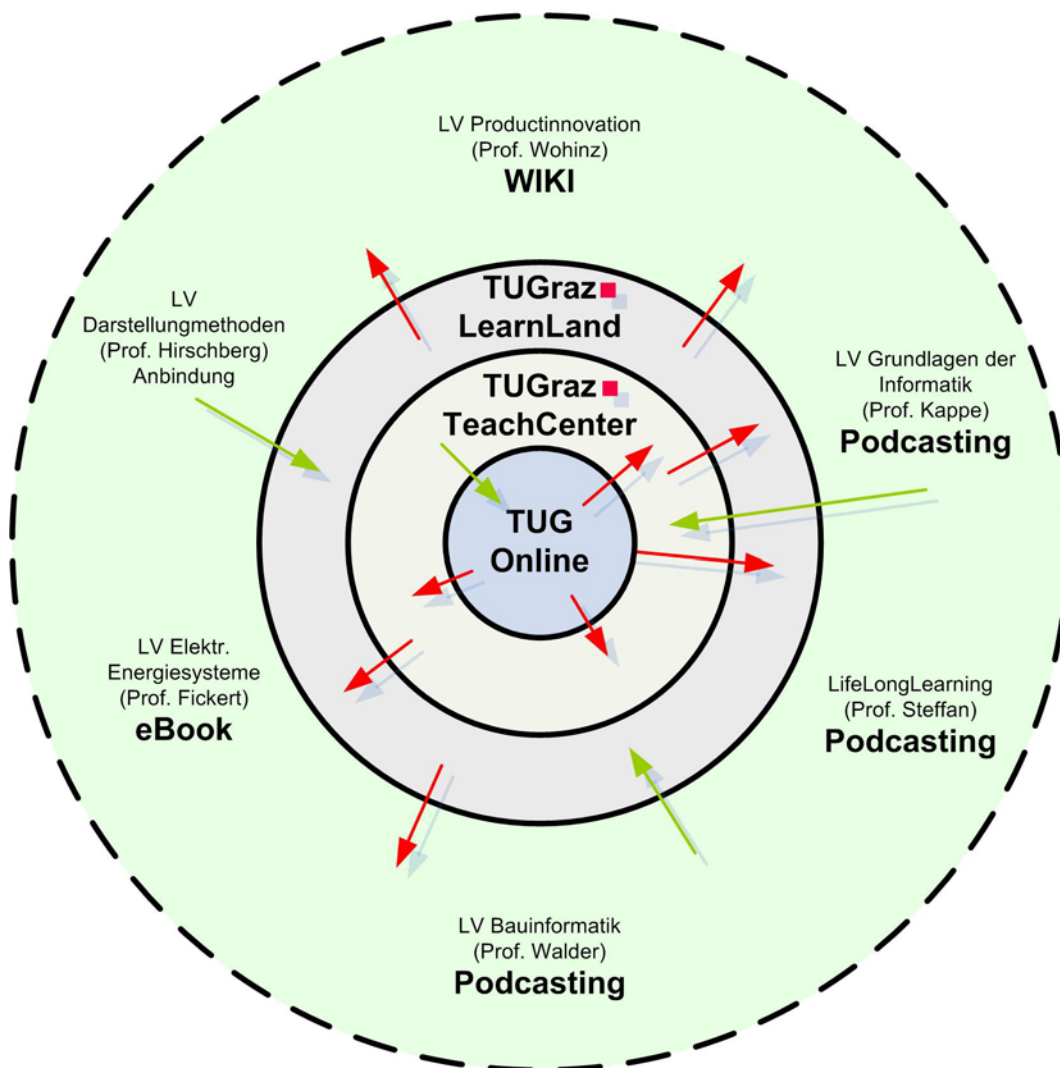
LV Productinnovation
(Prof. Wohinz)
WIKI

LV
Darstellungmethoden
(Prof. Hirschberg)
Anbindung

TUGraz
LearnLand

TUGraz
TeachCenter

LV Grundlagen der
Informatik
(Prof. Kappe)
Podcasting

TUG
Online

LV Elektr.
Energiesysteme
(Prof. Fickert)
eBook

LifeLongLearning
(Prof. Steffan)
Podcasting

LV Bauinformatik
(Prof. Walder)
Podcasting